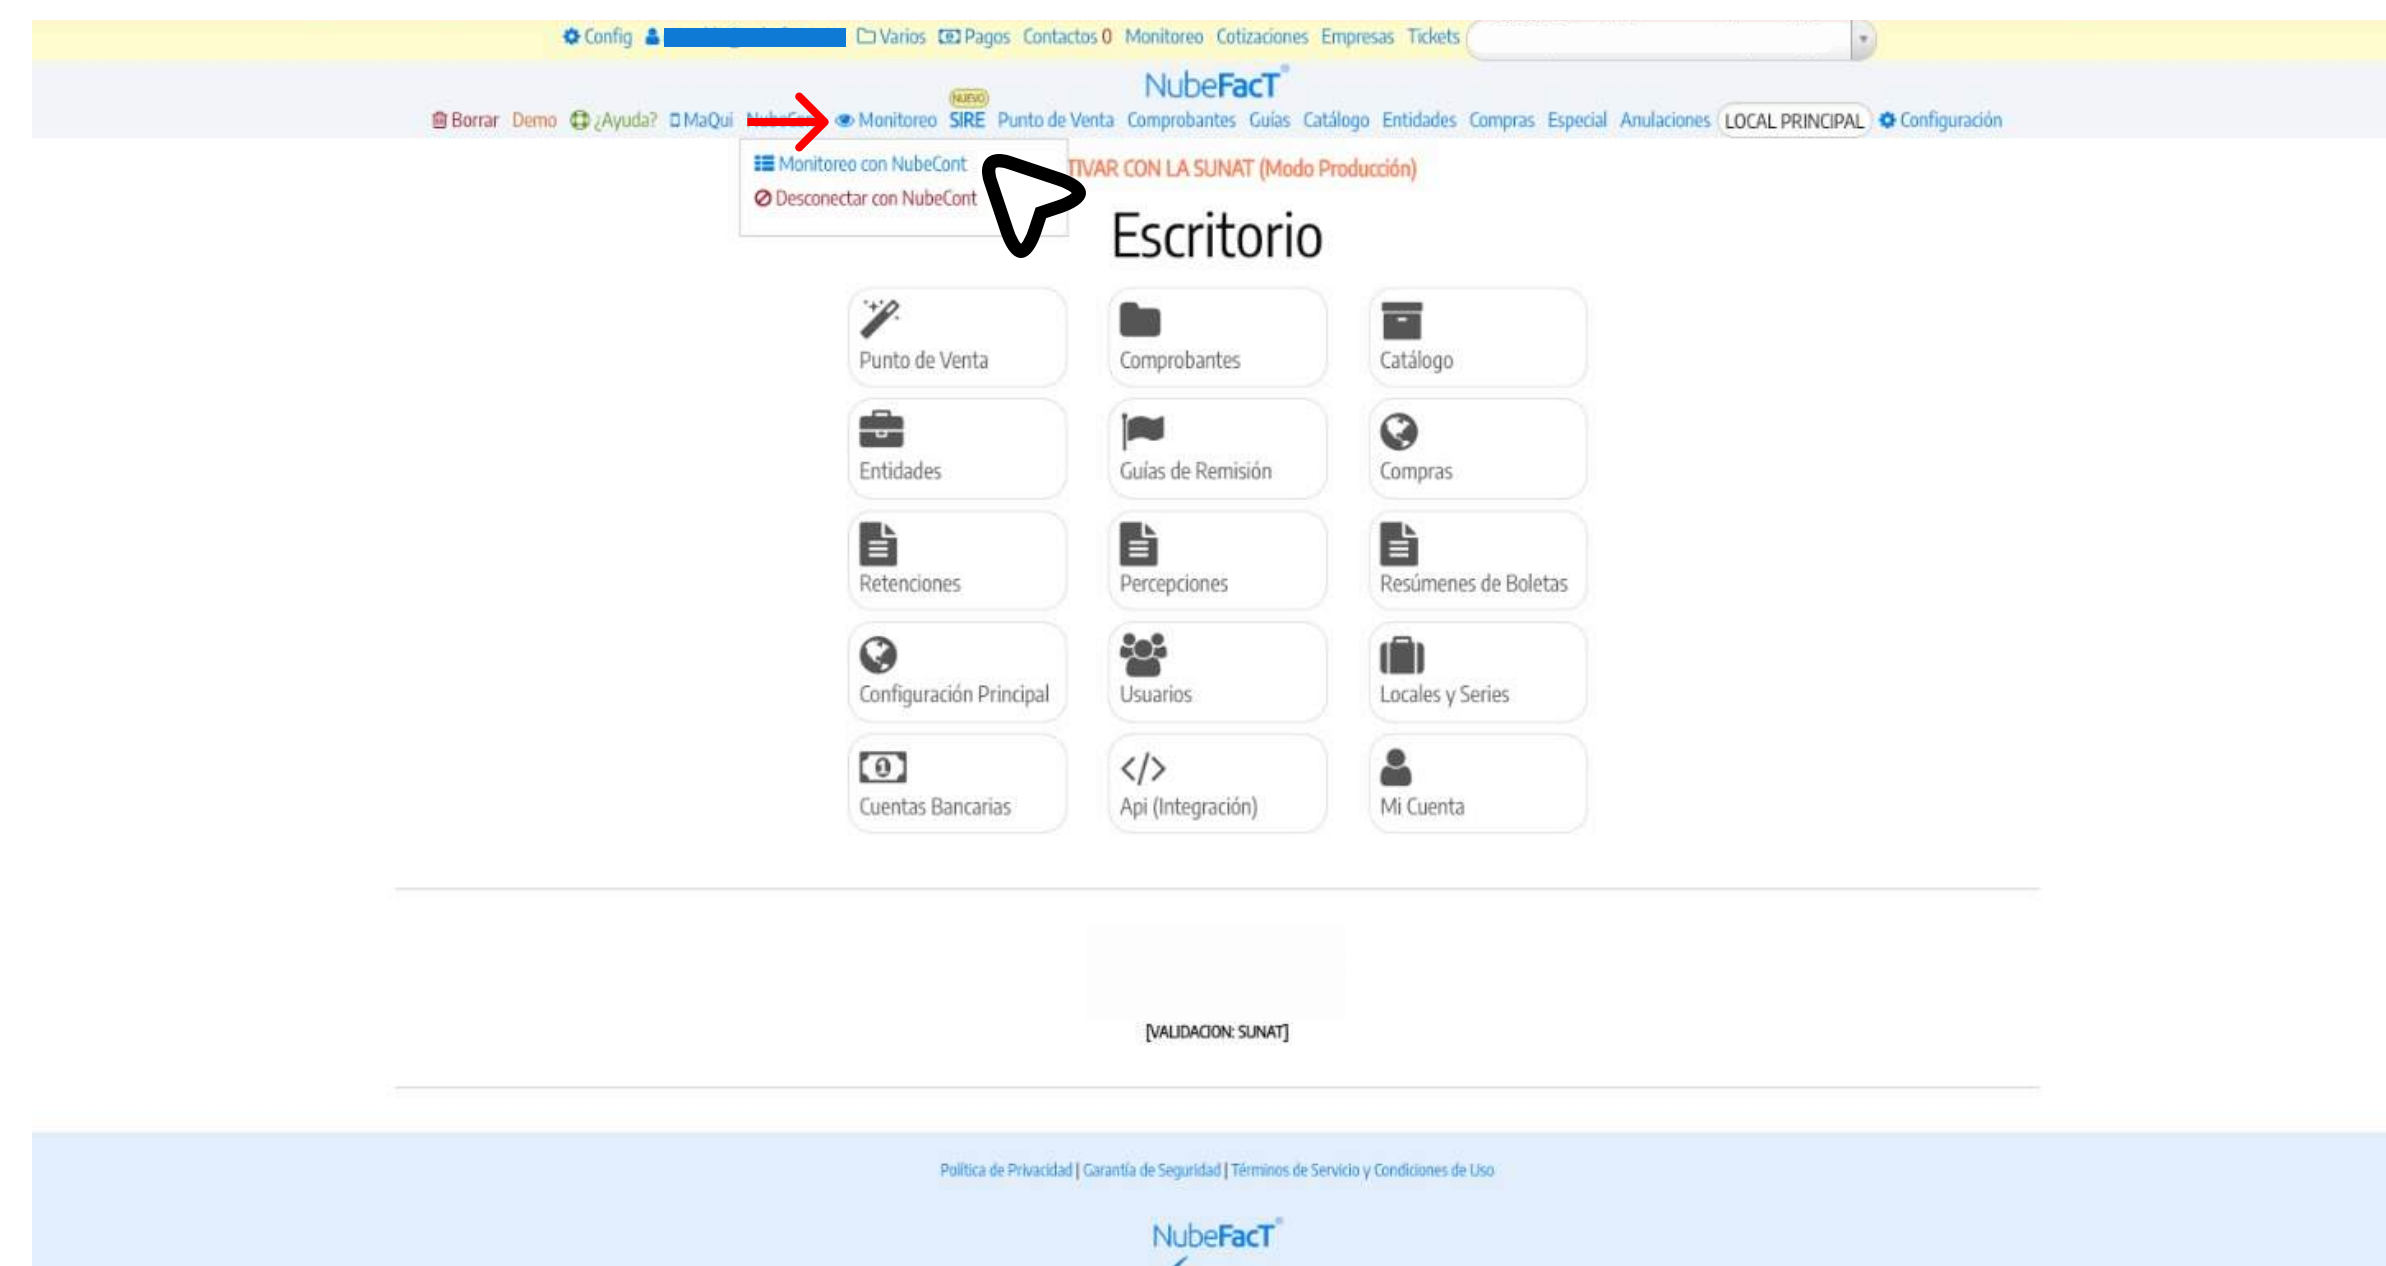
Config Varios Pagos Contactos 0 Monitoreo Cotizaciones Empresas Tickets

NubeFacT

Borrar Demo ¿Ayuda? MaQui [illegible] Monitoreo NUEVO SIRE Punto de Venta Comprobantes Guías Catálogo Entidades Compras Especial Anulaciones LOCAL PRINCIPAL Configuración

Monitoreo con NubeCont
Desconectar con NubeCont

TIVAR CON LA SUNAT (Modo Producción)

Escritorio

Punto de Venta
Comprobantes
Catálogo
Entidades
Guías de Remisión
Compras
Retenciones
Percepciones
Resúmenes de Boletas
Configuración Principal
Usuarios
Locales y Series
Cuentas Bancarias
Api (Integración)
Mi Cuenta

[VALIDACION: SUNAT]

Política de Privacidad | Garantía de Seguridad | Términos de Servicio y Condiciones de Uso

NubeFacT